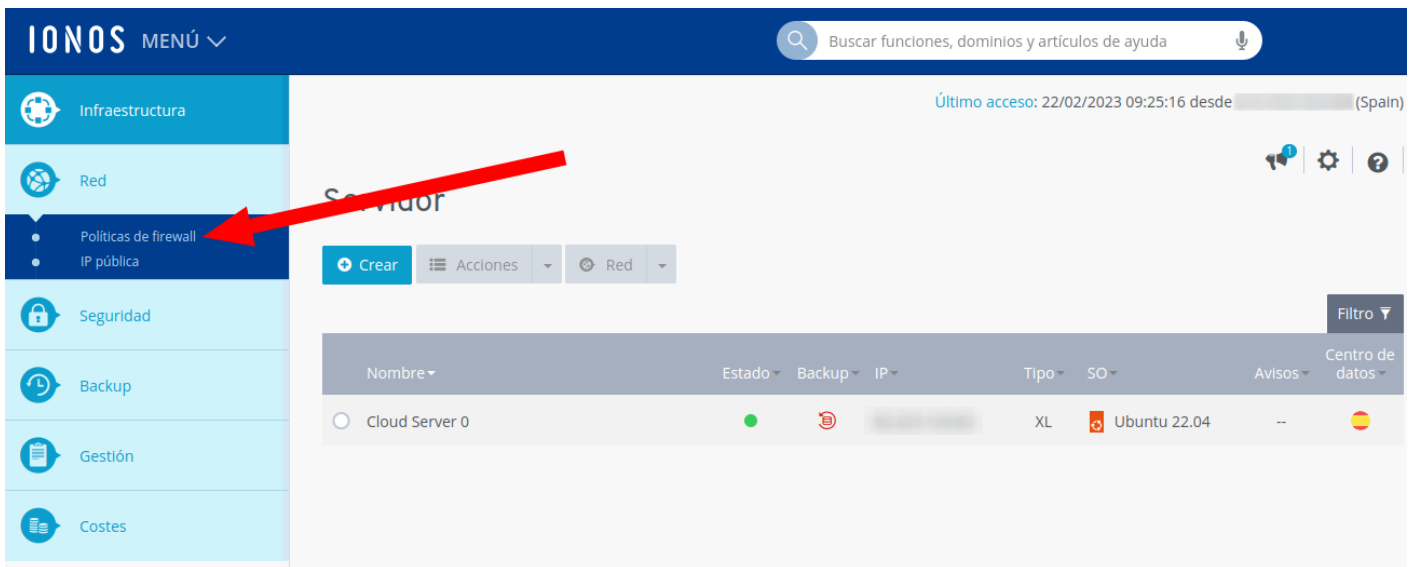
IONOS MENÚ

Buscar funciones, dominios y artículos de ayuda

Infraestructura

Red

Políticas de firewall

IP pública

Seguridad

Backup

Gestión

Costes

Último acceso: 22/02/2023 09:25:16 desde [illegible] (Spain)

1

Se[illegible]vidor

Crear

Acciones

Red

Filtro

| | Nombre | Estado | Backup | IP | Tipo | SO | Avisos | Centro de datos |
|---|---|---|---|---|---|---|---|---|
| | Cloud Server 0 | | | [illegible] | XL | Ubuntu 22.04 | -- | |